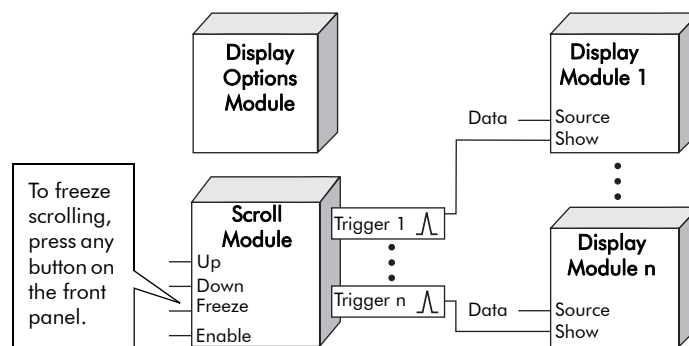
Display Options Module

Display Module 1

Data

Source

Show

To freeze scrolling, press any button on the front panel.

Scroll Module

Up

Down

Freeze

Enable

Trigger 1

Trigger n

Display Module n

Data

Source

Show